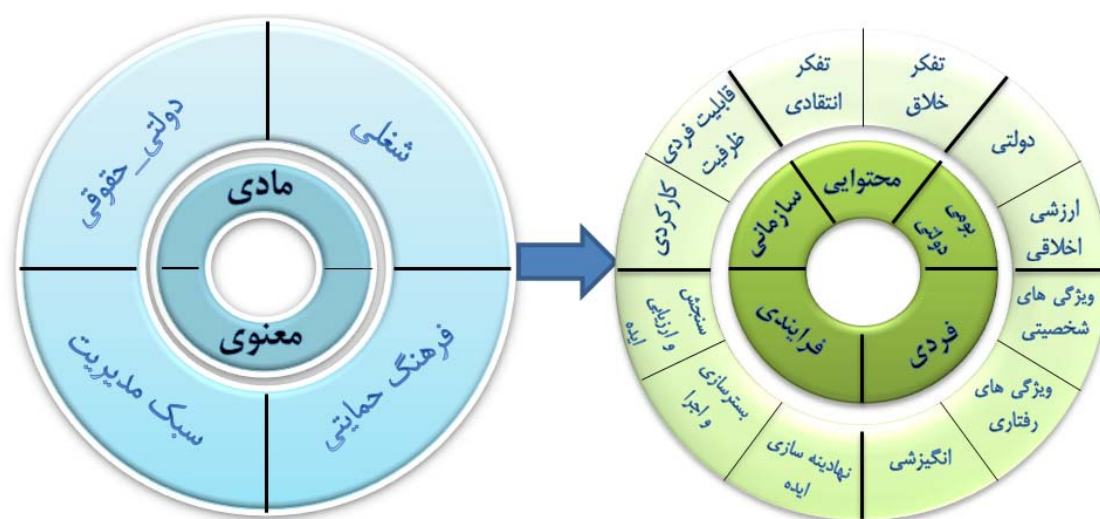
مادی

معنوی

دولتی_حقوقی

شغلی

سبک مدیریت

فرهنگ حمایتی

محتوایی

سازمانی

بومی دولتی

فرایندی

فردی

تفکر خلاق

تفکر انتقادی

قابلیت فردی ظرفیت

کارکردی

دولتی

ارزشی اخلاقی

ویژگی های شخصیتی

ویژگی های رفتاری

انگیزشی

نهادینه سازی ایده

بسترسازی و اجرا

سنجش و ارزیابی ایده